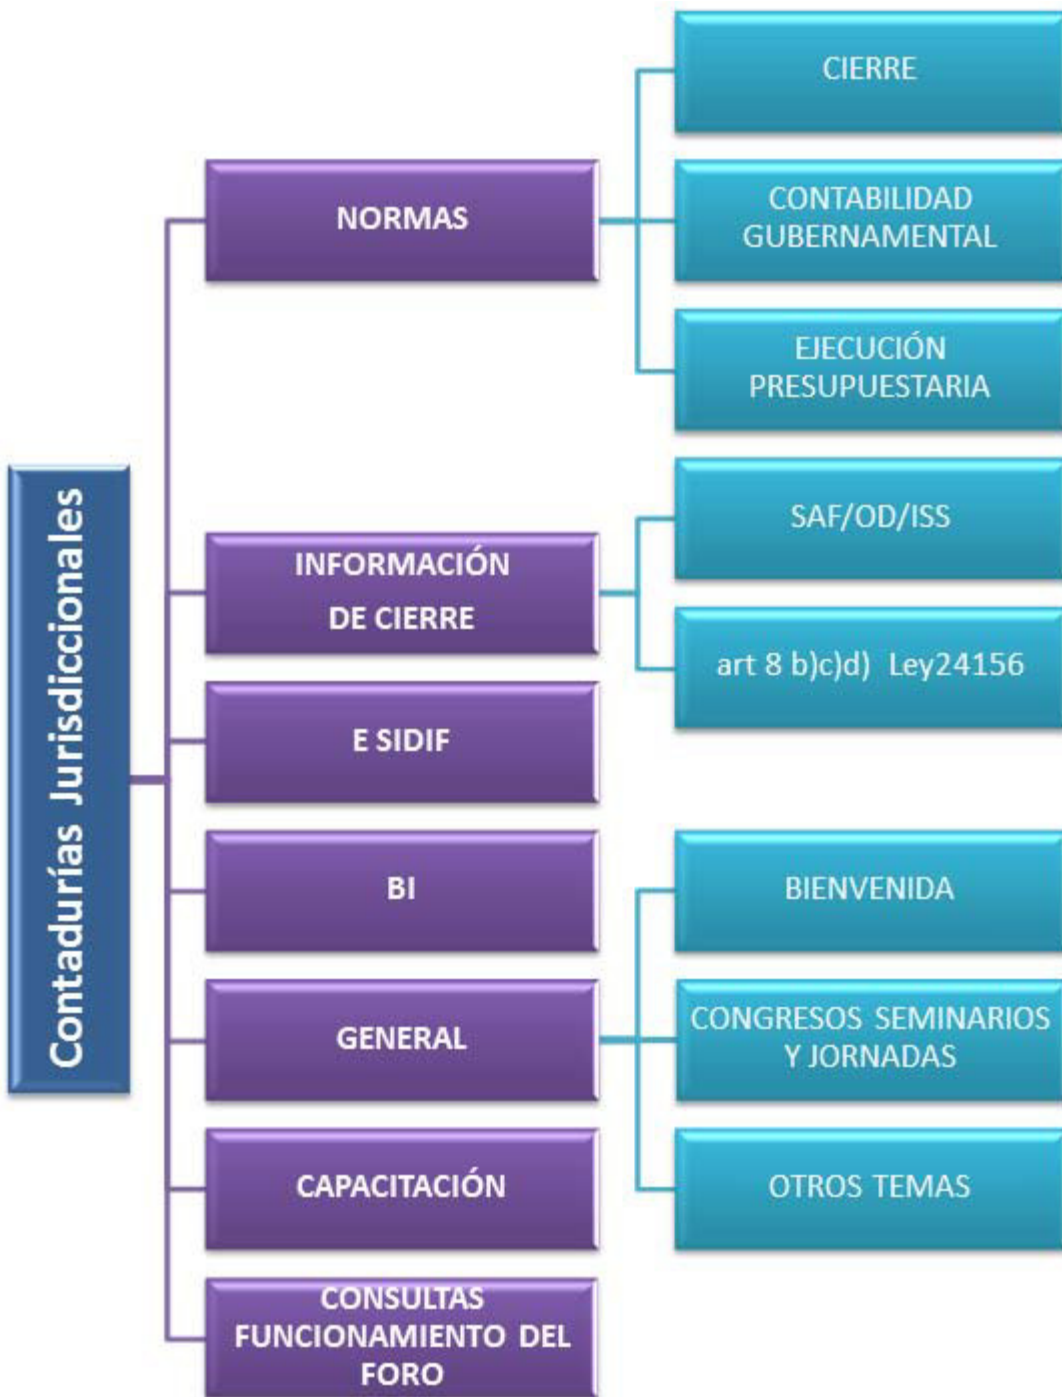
Contadurías Jurisdiccionales

NORMAS

CIERRE

CONTABILIDAD GUBERNAMENTAL

EJECUCIÓN PRESUPUESTARIA

INFORMACIÓN DE CIERRE

SAF/OD/ISS

art 8 b)c)d) Ley24156

E SIDIF

BI

GENERAL

BIENVENIDA

CONGRESOS SEMINARIOS Y JORNADAS

OTROS TEMAS

CAPACITACIÓN

CONSULTAS FUNCIONAMIENTO DEL FORO